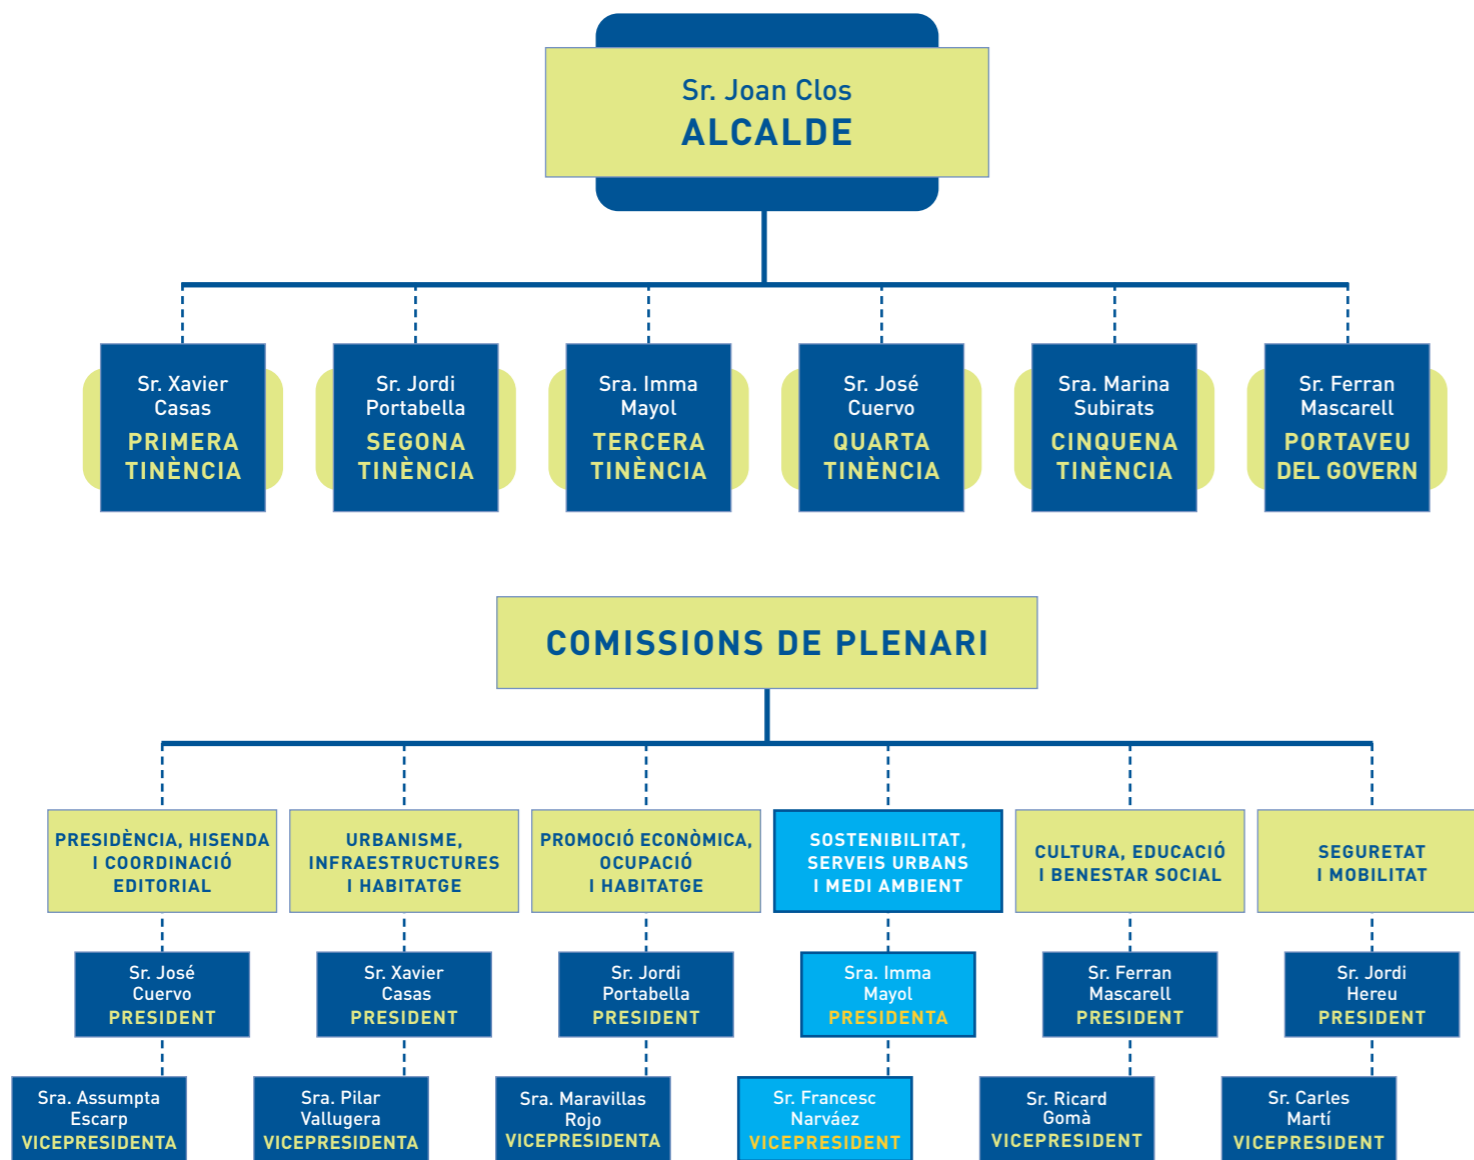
Sr. Joan Clos
ALCALDE

Sr. Xavier Casas
PRIMERA TINÈNCIA

Sr. Jordi Portabella
SEGONA TINÈNCIA

Sra. Imma Mayol
TERCERA TINÈNCIA

Sr. José Cuervo
QUARTA TINÈNCIA

Sra. Marina Subirats
CINQUENA TINÈNCIA

Sr. Ferran Mascarell
PORTAVEU DEL GOVERN

COMISSIONS DE PLENARI

PRESIDÈNCIA, HISENDA I COORDINACIÓ EDITORIAL

Sr. José Cuervo
PRESIDENT

Sra. Assumpta Escarp
VICEPRESIDENTA

URBANISME, INFRAESTRUCTURES I HABITATGE

Sr. Xavier Casas
PRESIDENT

Sra. Pilar Vallugera
VICEPRESIDENTA

PROMOCIÓ ECONÒMICA, OCUPACIÓ I HABITATGE

Sr. Jordi Portabella
PRESIDENT

Sra. Maravillas Rojo
VICEPRESIDENTA

SOSTENIBILITAT, SERVEIS URBANS I MEDI AMBIENT

Sra. Imma Mayol
PRESIDENTA

Sr. Francesc Narváez
VICEPRESIDENT

CULTURA, EDUCACIÓ I BENESTAR SOCIAL

Sr. Ferran Mascarell
PRESIDENT

Sr. Ricard Gomà
VICEPRESIDENT

SEGURETAT I MOBILITAT

Sr. Jordi Hereu
PRESIDENT

Sr. Carles Martí
VICEPRESIDENT